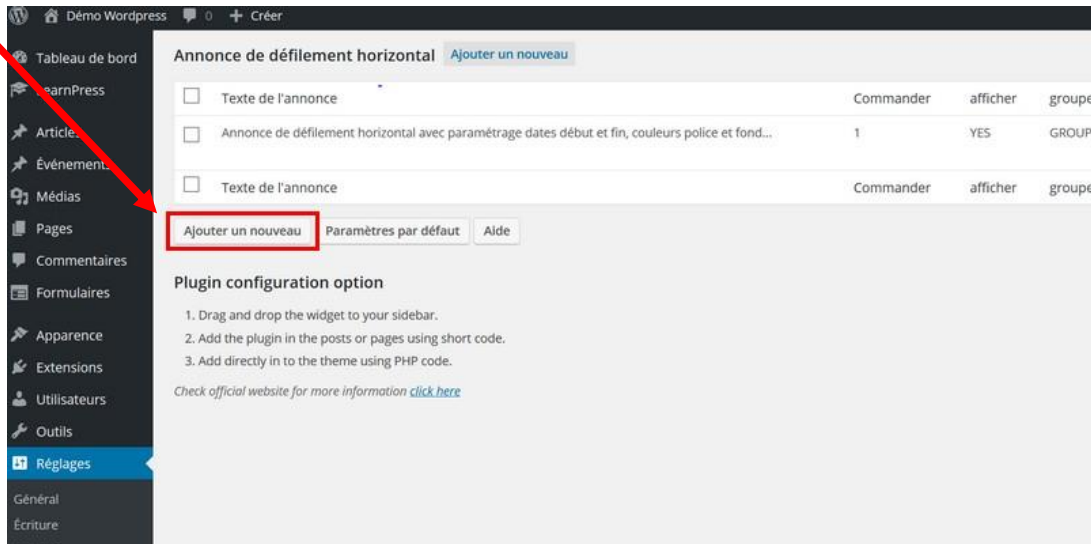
Démo Wordpress 0 + Créer

Tableau de bord
LearnPress
Articles
Événements
Médias
Pages
Commentaires
Formulaires
Apparence
Extensions
Utilisateurs
Outils
Réglages
Général
Écriture

Annonce de défilement horizontal Ajouter un nouveau

| | Texte de l'annonce | Commander | afficher | groupe |
|---|---|---|---|---|
| | Annonce de défilement horizontal avec paramétrage dates début et fin, couleurs police et fond... | 1 | YES | GROUP |
| | Texte de l'annonce | Commander | afficher | groupe |

Ajouter un nouveau Paramètres par défaut Aide

Plugin configuration option

1. Drag and drop the widget to your sidebar.
2. Add the plugin in the posts or pages using short code.
3. Add directly in to the theme using PHP code.

Check official website for more information click here